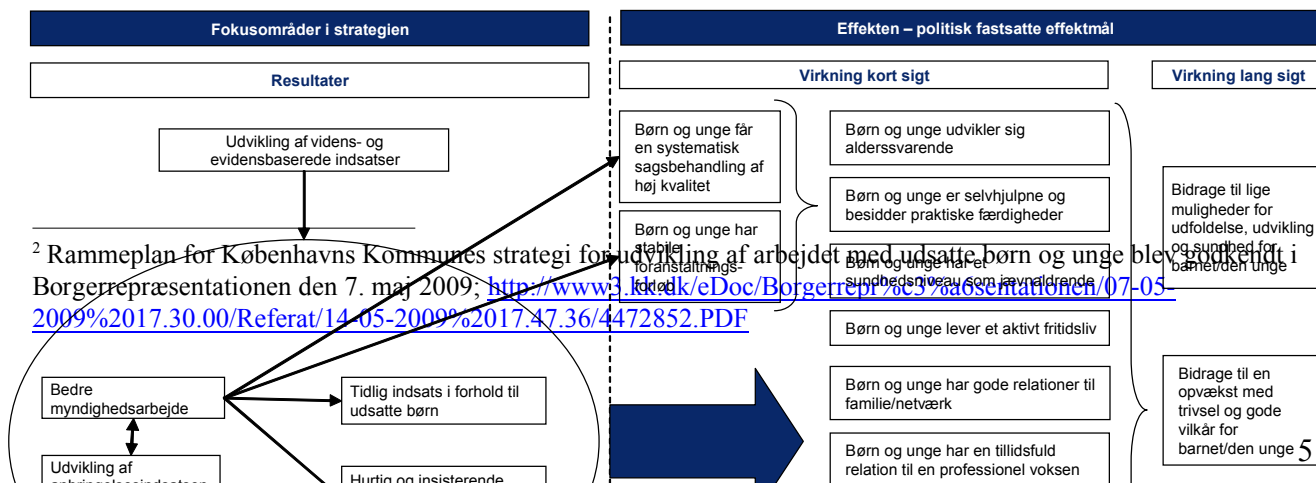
Fokusområder i strategien

Resultater

Udvikling af videns- og evidensbaserede indsatser

Effekten – politisk fastsatte effektmål

Virkning kort sigt

Virkning lang sigt

Børn og unge får en systematisk sagsbehandling af høj kvalitet

Børn og unge har stabile foranstaltningsforløb

Børn og unge udvikler sig alderssvarende

Børn og unge er selvhjulpne og besidder praktiske færdigheder

Børn og unge har et sundhedsniveau som jævnaldrende

Børn og unge lever et aktivt fritidsliv

Børn og unge har gode relationer til familie/netværk

Børn og unge har en tillidsfuld relation til en professionel voksen

Bidrage til lige muligheder for udfoldelse, udvikling og sundhed for barnet/den unge

Bidrage til en opvækst med trivsel og gode vilkår for barnet/den unge

<sup>2</sup> Rammeplan for Københavns Kommunes strategi for udvikling af arbejdet med udsatte børn og unge blev godkendt i Borgerrepræsentationen den 7. maj 2009; http://www3.kk.dk/eDoc/Borgerrepr%c3%a6sentationen/07-05-2009%2017.30.00/Referat/14-05-2009%2017.47.36/4472852.PDF

Bedre myndighedsarbejde

Tidlig indsats i forhold til udsatte børn

Udvikling af anbringelsesindsatsen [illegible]

Hurtig og insisterende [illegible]

5